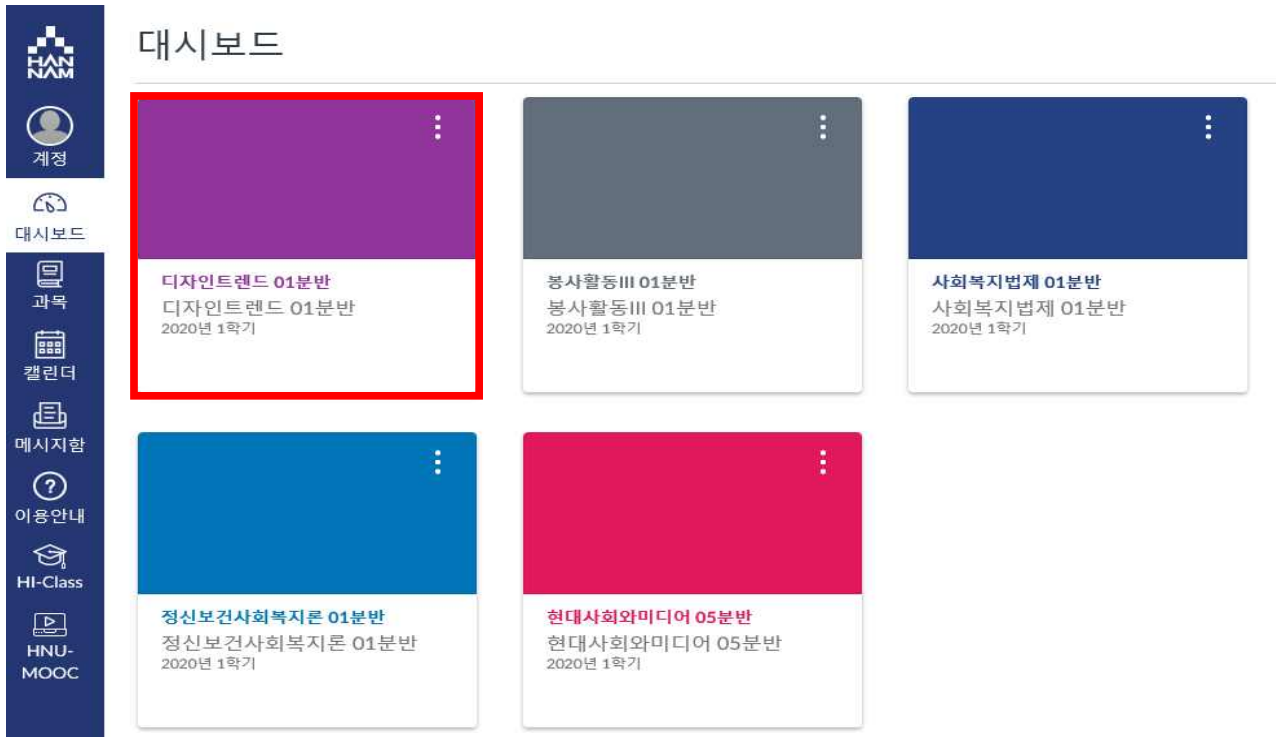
HAN NAM

계정

대시보드

과목

캘린더

메시지함

이용안내

HI-Class

HNU-MOOC

대시보드

디자인트렌드 01분반
디자인트렌드 01분반
2020년 1학기

봉사활동III 01분반
봉사활동III 01분반
2020년 1학기

사회복지법제 01분반
사회복지법제 01분반
2020년 1학기

정신보건사회복지론 01분반
정신보건사회복지론 01분반
2020년 1학기

현대사회와미디어 05분반
현대사회와미디어 05분반
2020년 1학기